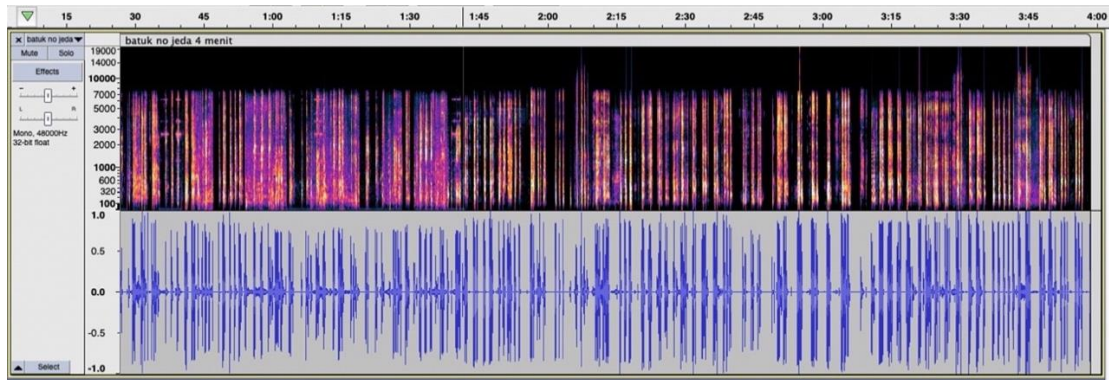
15 30 45 1:00 1:15 1:30 1:45 2:00 2:15 2:30 2:45 3:00 3:15 3:30 3:45 4:00

× batuk no jeda▼
Mute Solo
Effects
- +
L R
Mono, 48000Hz
32-bit float

batuk no jeda 4 menit

19000
14000
10000
7000
5000
3000
2000
1000
600
320
100

1.0
0.5
0.0
-0.5
-1.0

Select